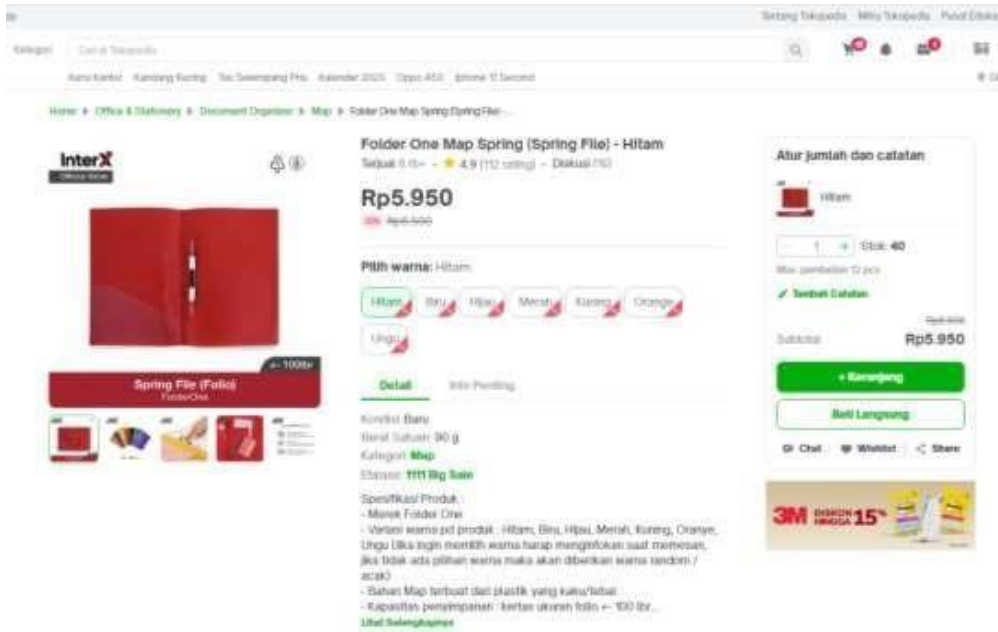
Tentang Tokopedia Mitra Tokopedia Pusat Edukasi

Kategori Cari di Tokopedia

Alat kantor Kandang Kucing Tas Selempang Pria Kalender 2023 Oppo A53 Iphone 11 Second

Home > Office & Stationery > Document Organizer > Map > Folder One Map Spring (Spring File) -...

InterX

Office Store

< 100lbr

Spring File (Folio)

FolderOne

Folder One Map Spring (Spring File) - Hitam

Terjual 6 rb+ • ★ 4.9 (112 rating) • Diskusi (16)

Rp5.950

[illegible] Rp6.500

Pilih warna: Hitam

Hitam Biru Hijau Merah Kuning Orange Ungu

Detail Info Penting

Kondisi: Baru
Berat Satuan: 90 g
Kategori: Map
Etalase: 1111 Big Sale

Spesifikasi Produk :
- Merek Folder One
- Variasi warna pd produk : Hitam, Biru, Hijau, Merah, Kuning, Oranye, Ungu Jika ingin memilih warna harap menginfokan saat memesan, jika tidak ada pilihan warna maka akan diberikan warna random / acak)
- Bahan Map terbuat dari plastik yang kaku/tebal
- Kapasitas penyimpanan : kertas ukuran folio +- 100 lbr...
Lihat Selengkapnya

Atur jumlah dan catatan

Hitam

- 1 + Stok: 40

Max. pembelian 12 pcs

✎ Tambah Catatan

Rp6.500

Subtotal Rp5.950

+ Keranjang

Beli Langsung

Chat Wishlist Share

3M DISKON HINGGA 15%